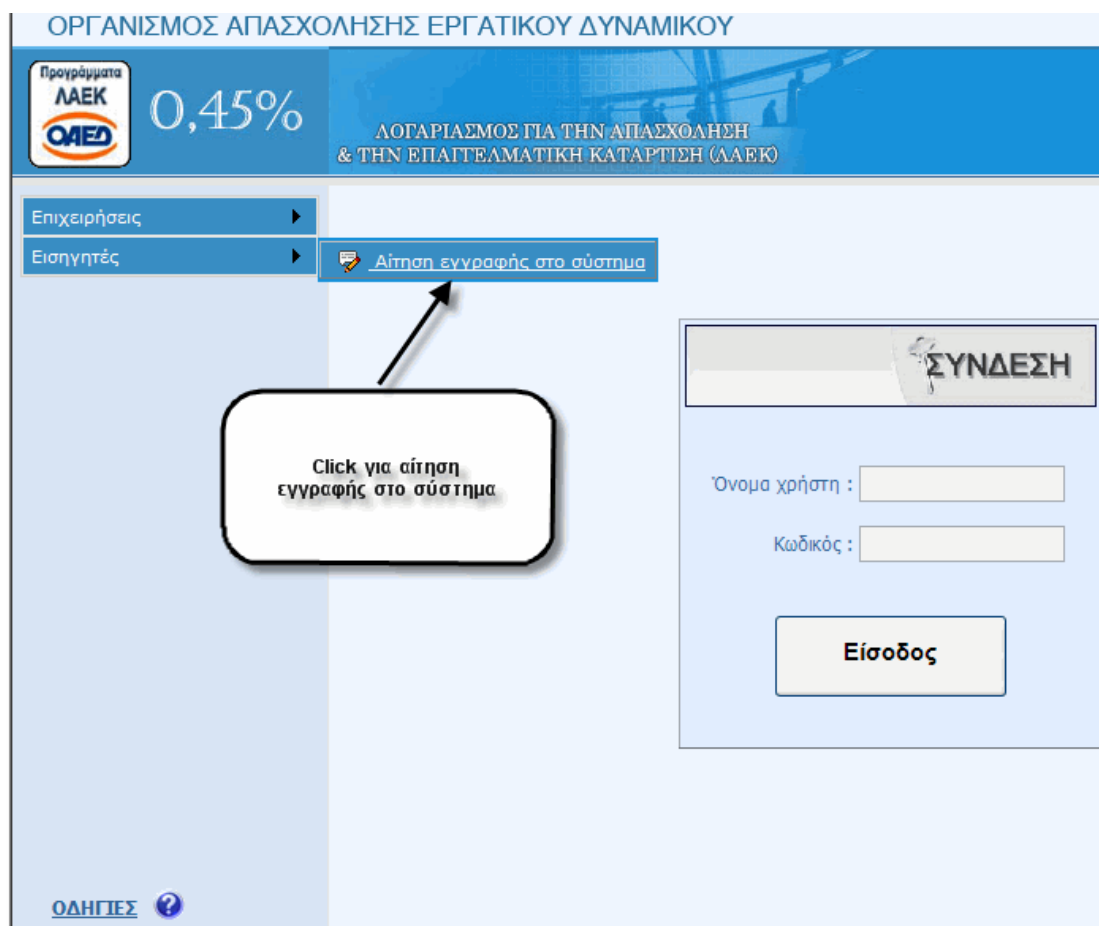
ΟΡΓΑΝΙΣΜΟΣ ΑΠΑΣΧΟΛΗΣΗΣ ΕΡΓΑΤΙΚΟΥ ΔΥΝΑΜΙΚΟΥ

Προγράμματα ΛΑΕΚ ΟΑΕΔ

0,45%

ΛΟΓΑΡΙΑΣΜΟΣ ΓΙΑ ΤΗΝ ΑΠΑΣΧΟΛΗΣΗ & ΤΗΝ ΕΠΑΓΓΕΛΜΑΤΙΚΗ ΚΑΤΑΡΤΙΣΗ (ΛΑΕΚ)

Επιχειρήσεις

Εισηγητές

Αίτηση εγγραφής στο σύστημα

Click για αίτηση εγγραφής στο σύστημα

ΣΥΝΔΕΣΗ

Όνομα χρήστη :

Κωδικός :

Είσοδος

ΟΔΗΓΙΕΣ